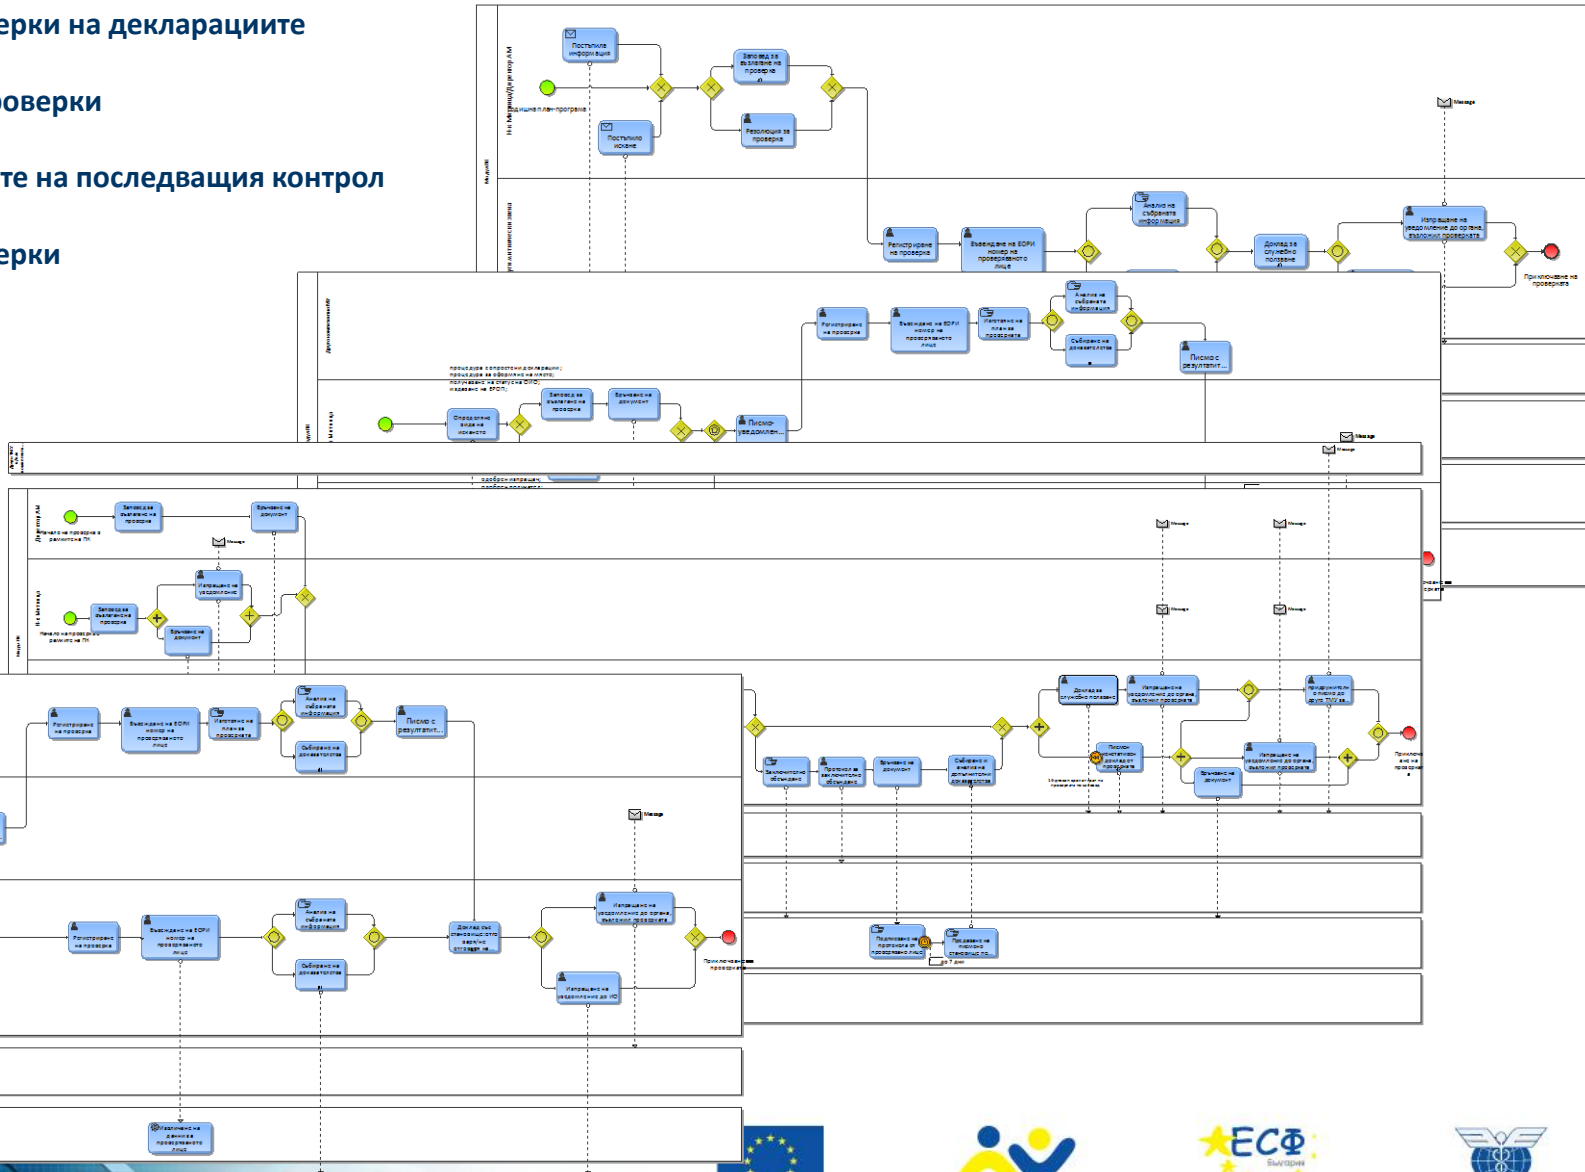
ерки на декларациите

оверки

те на последващия контрол

ерки

Постъпила информация

Заповед за възлагане на проверка

Постъпило искане

Резолюция за проверка

Регистриране на проверка

Въвеждане на ЕОРИ номер на проверяваното лице

Анализ на събраната информация

Доклад за служебно полагане

Изпращане на уведомление до органа, възложил проверката

Приключване на проверката

Message

Регистриране на проверка

Въвеждане на ЕОРИ номер на проверяваното лице

Изготвяне на план за проверката

Анализ на събраната информация

Събиране на доказателства

Писмо с резултат...

Определяне вида на искането

Заповед за възлагане на проверка

Връчване на документ

Писмо-уведомлен...

Заповед за възлагане на проверка

Връчване на документ

Message

Изпращане на уведомление

Заповед за възлагане на проверка

Връчване на документ

Регистриране на проверка

Въвеждане на ЕОРИ номер на проверяваното лице

Изготвяне на план за проверката

Анализ на събраната информация

Събиране на доказателства

Писмо с резултат...

Доклад за служебно полагане

Изпращане на уведомление до органа, възложил проверката

Заключително обсъждане

Протокол за заключително обсъждане

Връчване на документ

Събиране и анализ на допълнителни доказателства

Връчване на документ

Изпращане на уведомление до органа, възложил проверката

Приключване на проверката

Регистриране на проверка

Въвеждане на ЕОРИ номер на проверяваното лице

Анализ на събраната информация

Събиране на доказателства

Доклад със становище

Изпращане на уведомление до органа, възложил проверката

Изпращане на уведомление до МО

Приключване на проверката

Подписване на протокол от проверяваното лице

Представяне на писмено становище

Message

Извличане на данни за проверяваното лице

ЕСФ